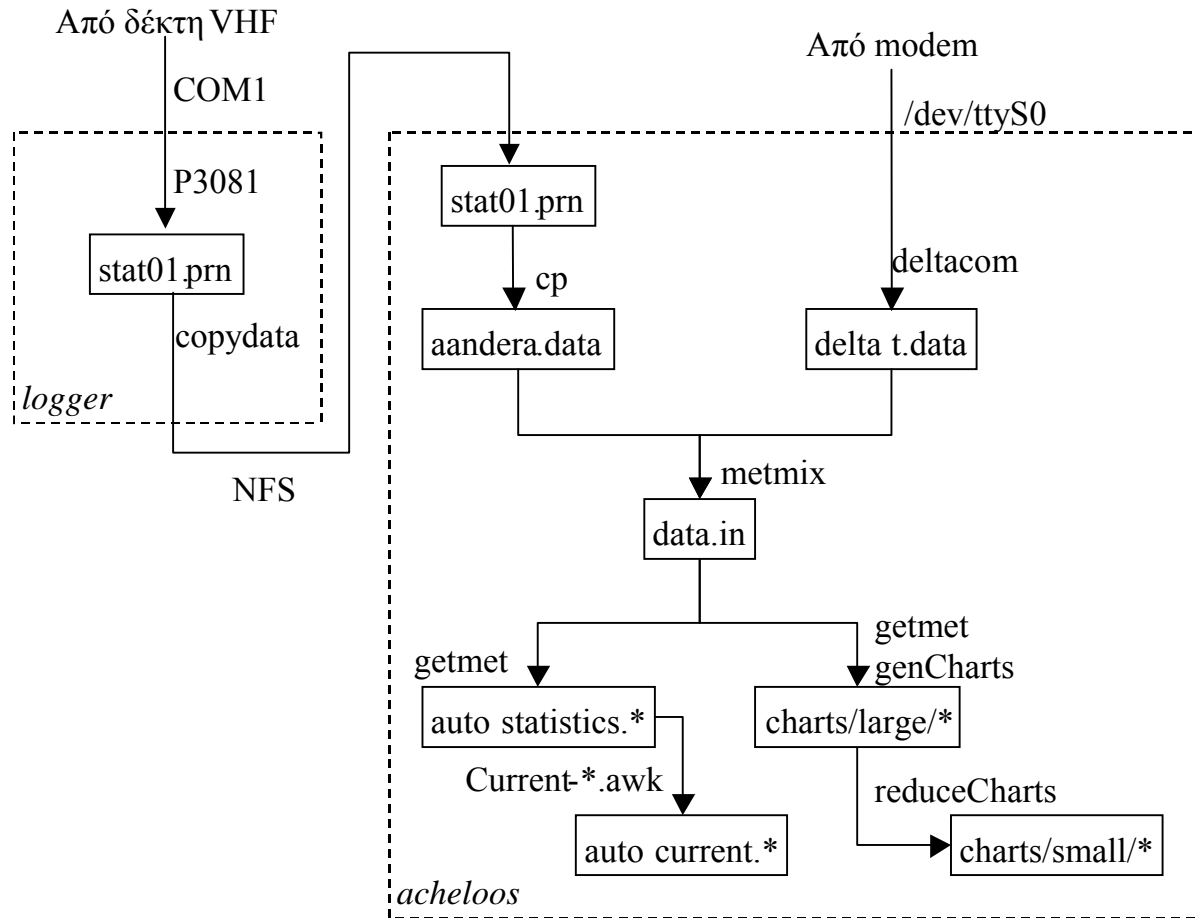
Από δέκτη VHF

COM1

P3081

stat01.prn

copydata

logger

NFS

stat01.prn

cp

aandera.data

Από modem

/dev/ttyS0

deltacom

delta t.data

metmix

data.in

getmet

auto statistics.*

Current-*.awk

auto current.*

getmet
genCharts

charts/large/*

reduceCharts

charts/small/*

acheloos